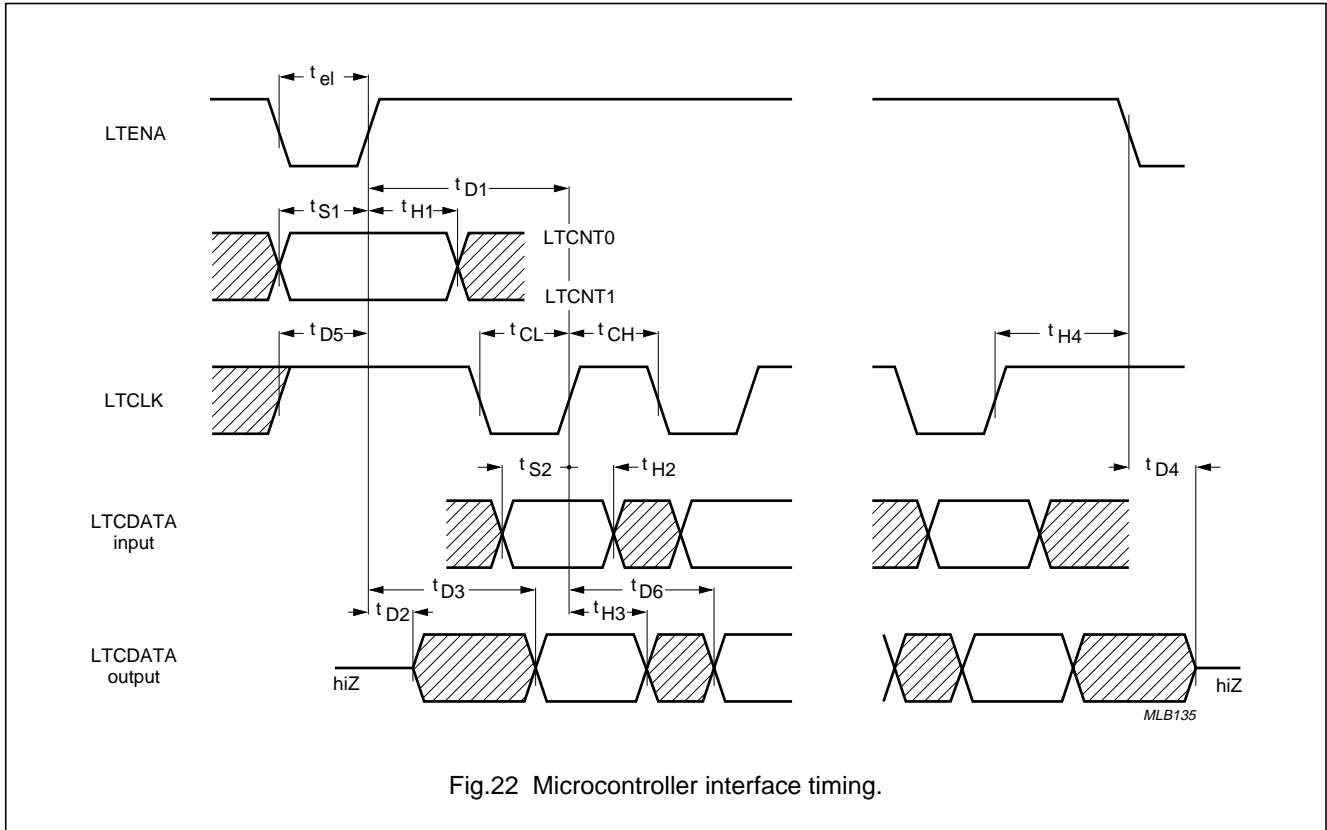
$t_{el}$

LTENA

$t_{D1}$

$t_{S1}$ $t_{H1}$

LTCNT0

LTCNT1

$t_{D5}$ $t_{CL}$ $t_{CH}$ $t_{H4}$

LTCLK

$t_{S2}$ $t_{H2}$ $t_{D4}$

LTCDATA input

$t_{D3}$ $t_{D6}$

$t_{D2}$ $t_{H3}$

LTCDATA output

hiZ

hiZ

MLB135

Fig.22 Microcontroller interface timing.